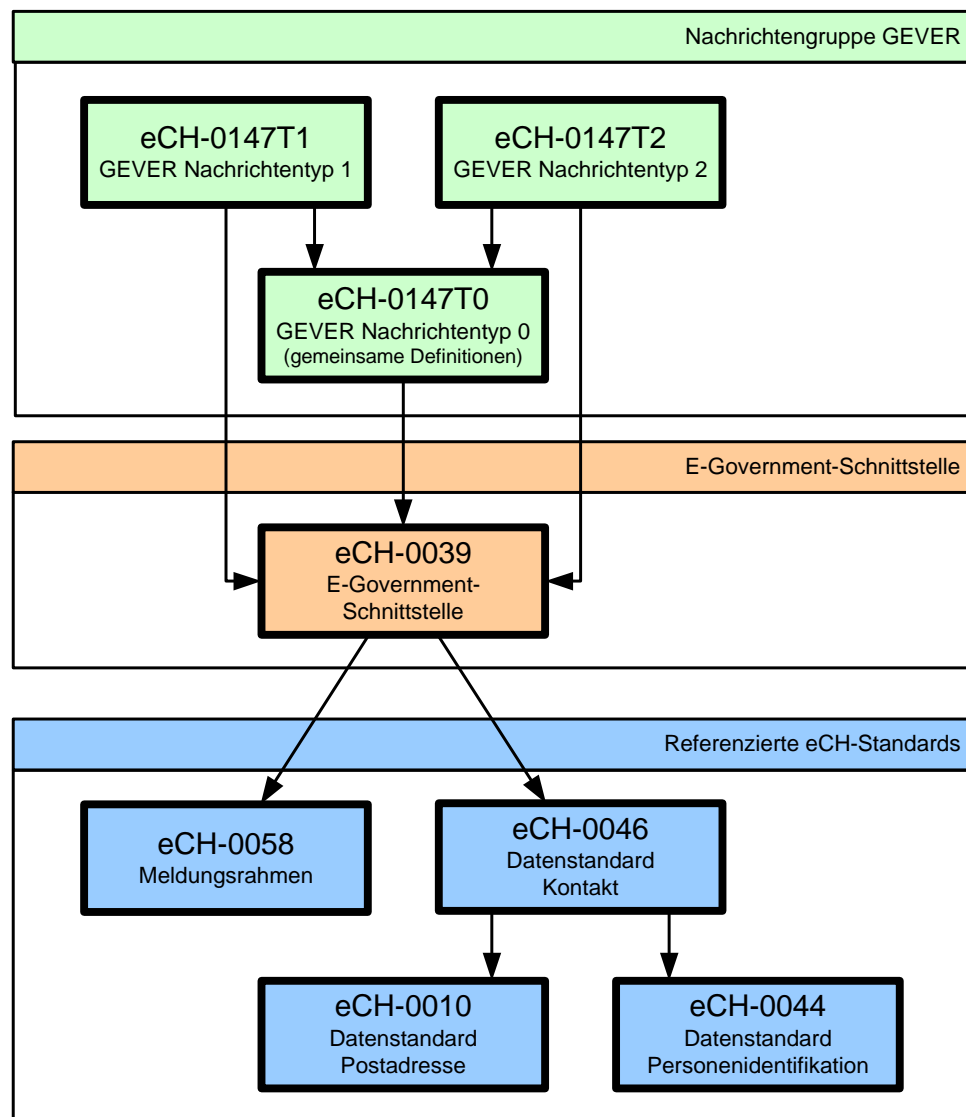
Nachrichtengruppe GEVER

eCH-0147T1
GEVER Nachrichtentyp 1

eCH-0147T2
GEVER Nachrichtentyp 2

eCH-0147T0
GEVER Nachrichtentyp 0
(gemeinsame Definitionen)

E-Government-Schnittstelle

eCH-0039
E-Government-Schnittstelle

Referenzierte eCH-Standards

eCH-0058
Meldungsrahmen

eCH-0046
Datenstandard
Kontakt

eCH-0010
Datenstandard
Postadresse

eCH-0044
Datenstandard
Personenidentifikation